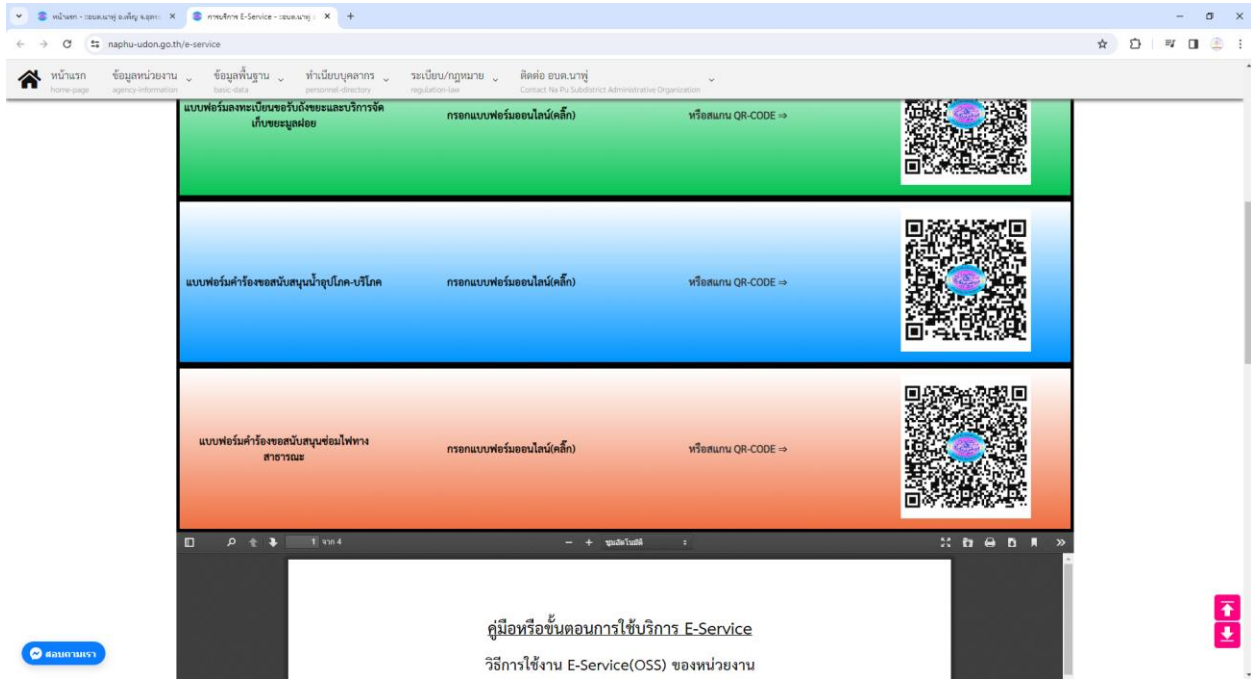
หน้าแรก - อบต.นาพู่ อ.เพ็ญ จ.อุดร ×
การบริการ E-Service - อบต.นาพู่ ×
+

naphu-udon.go.th/e-service

หน้าแรก home-page
ข้อมูลหน่วยงาน agency-information
ข้อมูลพื้นฐาน basic-data
ทำเนียบบุคลากร personnel-directory
ระเบียบ/กฎหมาย regulation-law
ติดต่อ อบต.นาพู่ Contact Na Pu Subdistrict Administrative Organization

แบบฟอร์มลงทะเบียนขอรับถังขยะและบริการจัดเก็บขยะมูลฝอย
กรอกแบบฟอร์มออนไลน์(คลิ๊ก)
หรือสแกน QR-CODE ⇒

แบบฟอร์มคำร้องขอสนับสนุนน้ำอุปโภค-บริโภค
กรอกแบบฟอร์มออนไลน์(คลิ๊ก)
หรือสแกน QR-CODE ⇒

แบบฟอร์มคำร้องขอสนับสนุนซ่อมไฟทางสาธารณะ
กรอกแบบฟอร์มออนไลน์(คลิ๊ก)
หรือสแกน QR-CODE ⇒

1 จาก 4
ซูมอัตโนมัติ

คู่มือหรือขั้นตอนการใช้บริการ E-Service
วิธีการใช้งาน E-Service(OSS) ของหน่วยงาน

สอบถามเรา